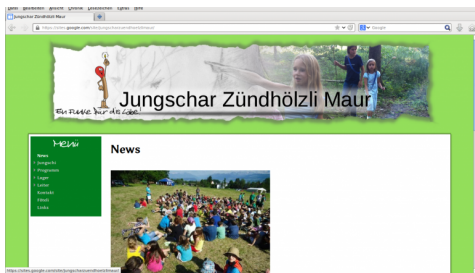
Datei Bearbeiten Ansicht Chronik Lesezeichen Extras Hilfe
Jungschar Zündhölzli Maur
https://sites.google.com/site/jungscharzuendhoelzlimaur/
Google

Ein Funke für die Liebe
Jungschar Zündhölzli Maur

Menü
News
Jungschi
Programm
Lager
Leiter
Kontakt
Fötöli
Links

News

https://sites.google.com/site/jungscharzuendhoelzlimaur/